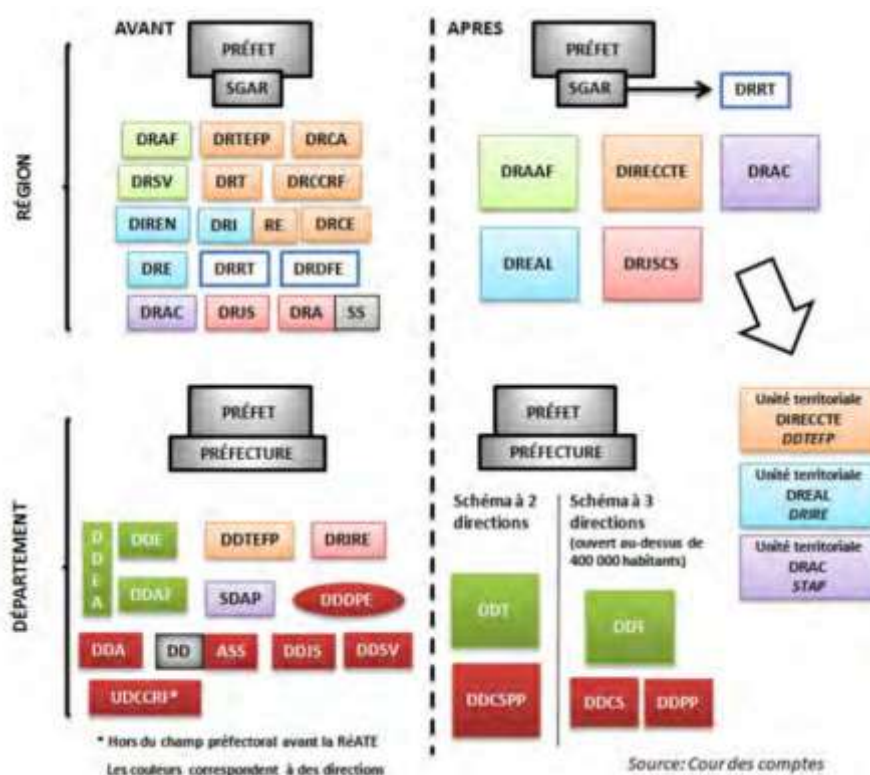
AVANT

PRÉFET

SGAR

RÉGION

DRAF DRTEFP DRCA

DRSV DRT DRCCRF

DIREN DRI RE DRCE

DRE DRRT DRDFE

DRAC DRJS DRA SS

APRES

PRÉFET

SGAR

DRRT

DRAAF DIRECCTE DRAC

DREAL DRJSCS

DÉPARTEMENT

PRÉFET

PRÉFECTURE

D D E A

DDE DDTEFP DRIRE

DDAF SDAP DDDPE

DDA DD ASS DDJS DDSV

UDCCRF*

* Hors du champ préfectoral avant la RéATE

Les couleurs correspondent à des directions

PRÉFET

PRÉFECTURE

Schéma à 2 directions

DDT

DDCSPP

Schéma à 3 directions (ouvert au-dessus de 400 000 habitants)

DDT

DDCS DDPP

Unité territoriale DIRECCTE DDTEFP

Unité territoriale DREAL DRIRE

Unité territoriale DRAC STAP

Source: Cour des comptes